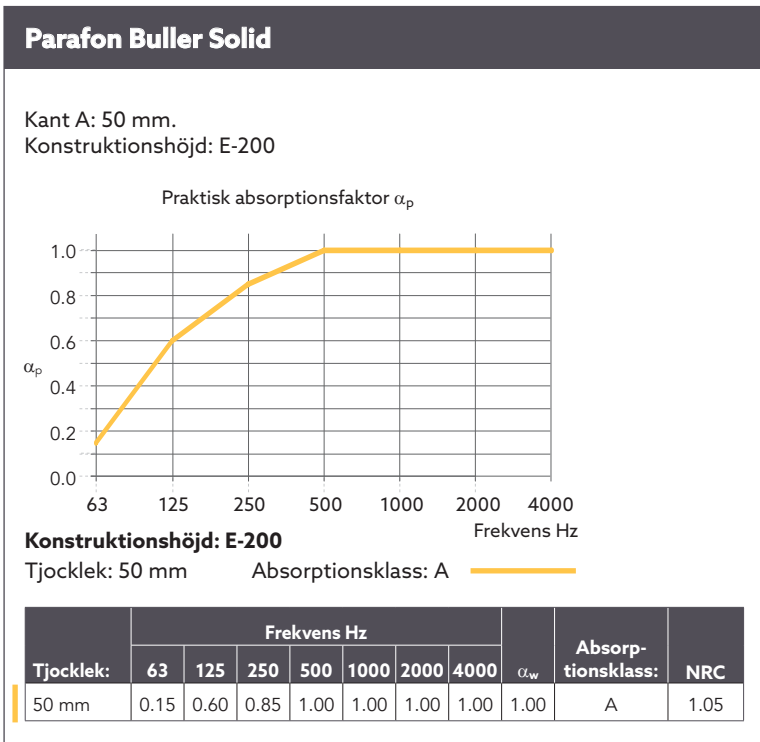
Parafon Buller Solid

Kant A: 50 mm.
Konstruktionshöjd: E-200

Praktisk absorptionsfaktor $\alpha_p$

1.0
0.8
0.6
$\alpha_p$
0.4
0.2
0.0

63 125 250 500 1000 2000 4000
Frekvens Hz

**Konstruktionshöjd: E-200**
Tjocklek: 50 mm Absorptionsklass: A

| Tjocklek: | Frekvens Hz 63 | 125 | 250 | 500 | 1000 | 2000 | 4000 | $\alpha_w$ | Absorptionsklass: | NRC |
|---|---|---|---|---|---|---|---|---|---|---|
| 50 mm | 0.15 | 0.60 | 0.85 | 1.00 | 1.00 | 1.00 | 1.00 | 1.00 | A | 1.05 |